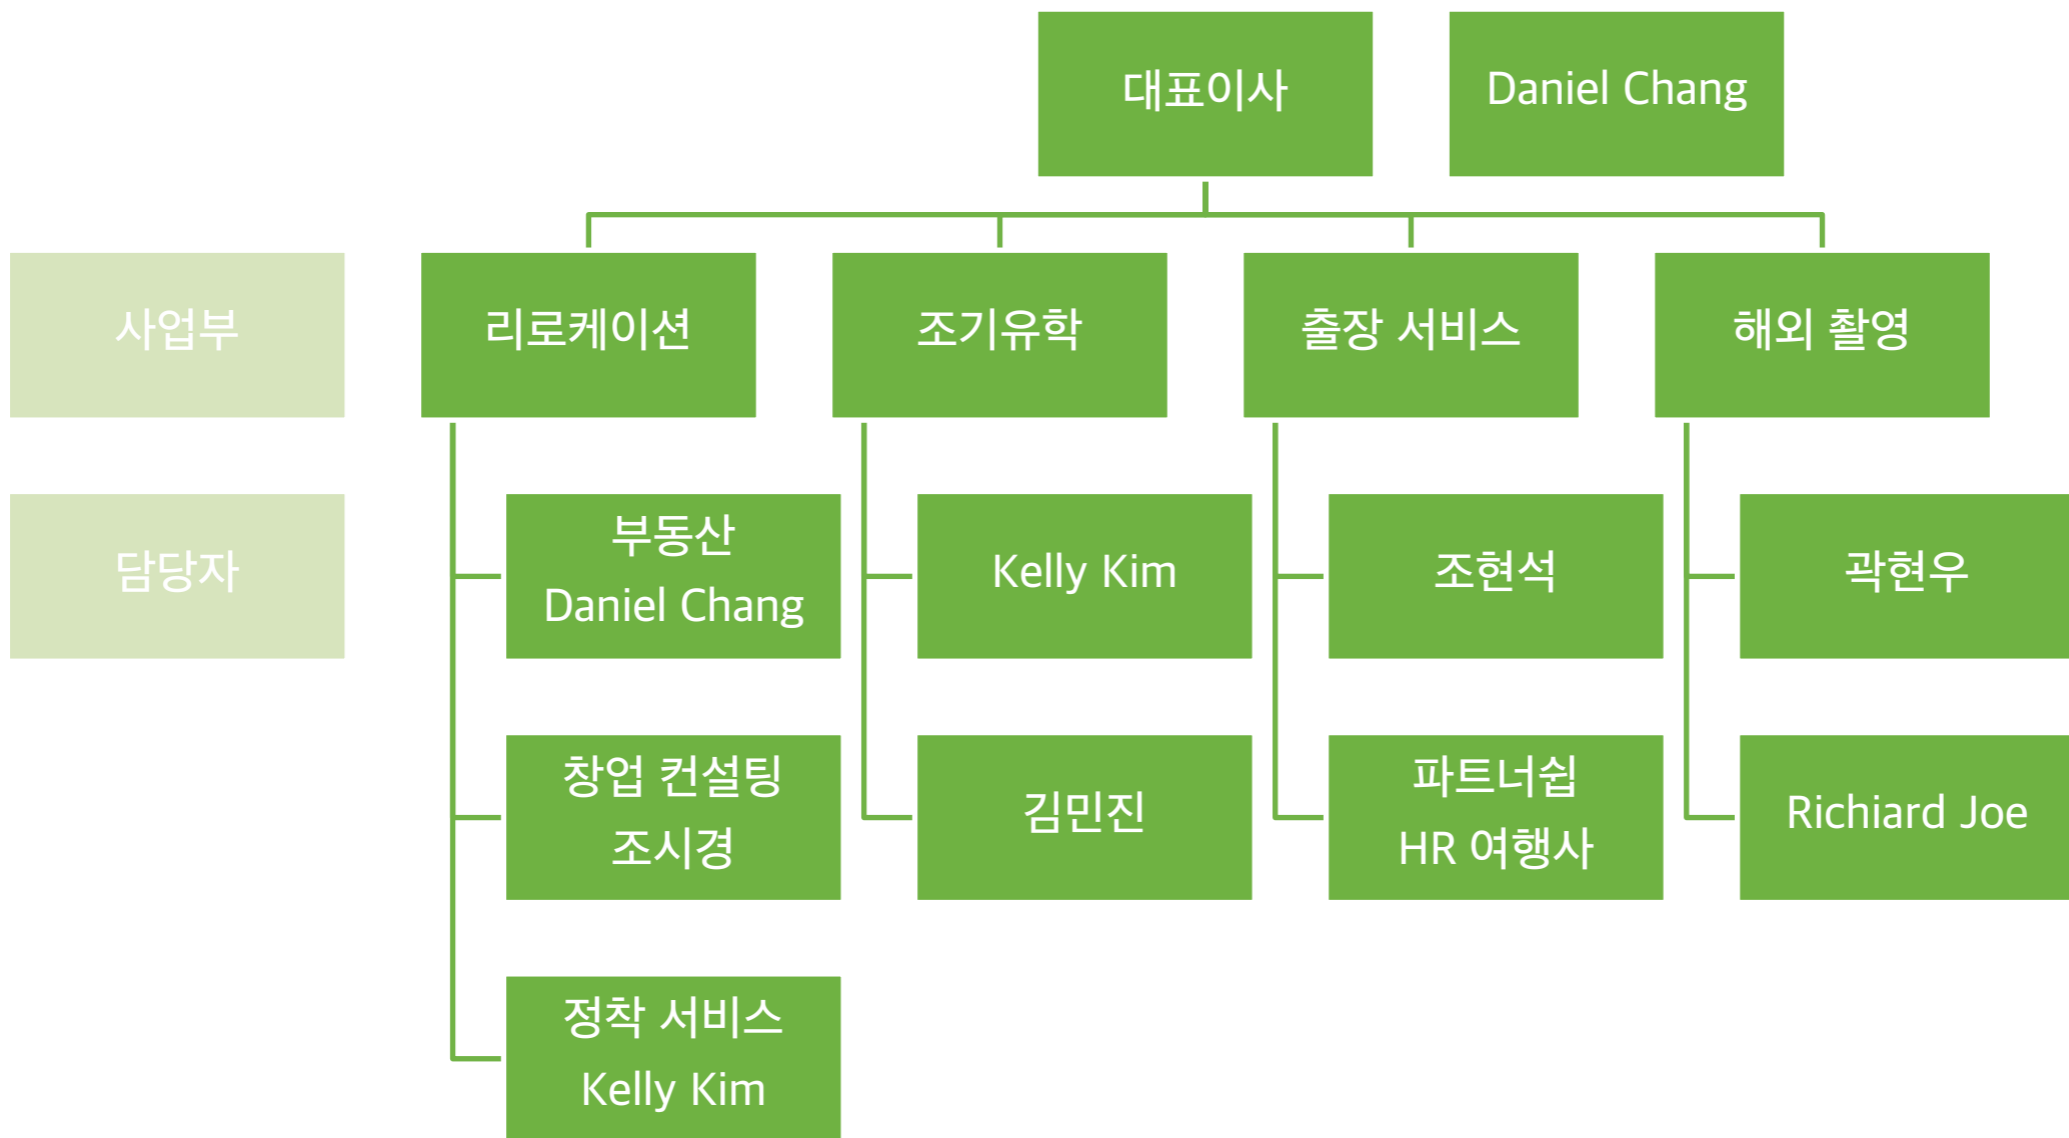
대표이사

Daniel Chang

사업부

리로케이션

조기유학

출장 서비스

해외 촬영

담당자

부동산
Daniel Chang

창업 컨설팅
조시경

정착 서비스
Kelly Kim

Kelly Kim

김민진

조현석

파트너쉽
HR 여행사

곽현우

Richiard Joe